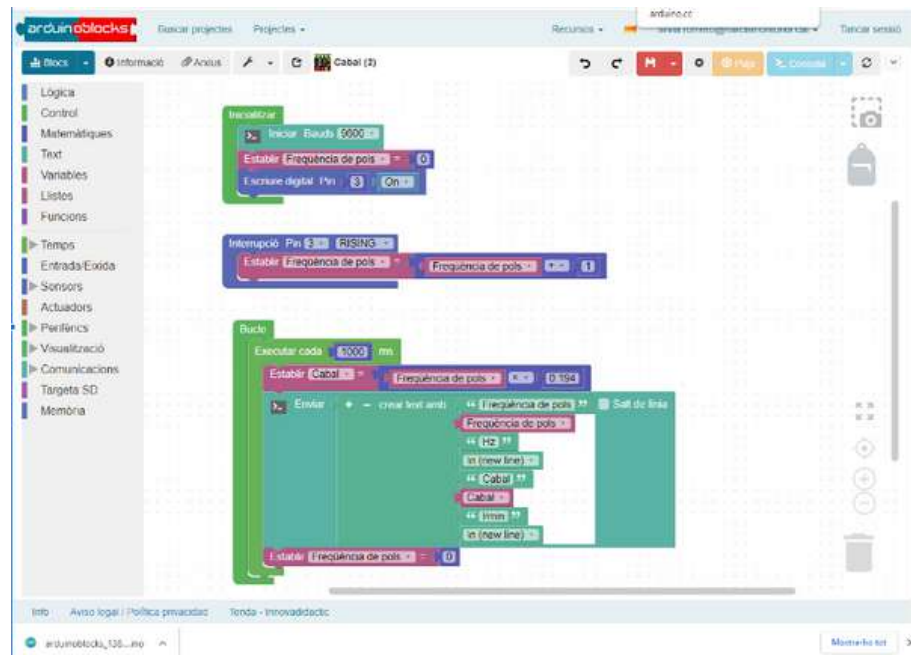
arduinoblocks Buscar projectes Projectes ▾ Recursos ▾ arduino.cc Tancar sessió

Blocs ▾ Informació Arxius Cabal (2)

Pujar Consola

Lògica
Control
Matemàtiques
Text
Variables
Llistes
Funcions
Temps
Entrada/Eixida
Sensors
Actuadors
Perifèrics
Visualització
Comunicacions
Targeta SD
Memòria

Inicialitzar
Iniciar Bauds 9600
Establir Freqüència de pols = 0
Escriure digital Pin 3 On

Interrupció Pin 3 RISING
Establir Freqüència de pols = Freqüència de pols + 1

Bucle
Executar cada 1000 ms
Establir Cabal = Freqüència de pols × 0.194
Enviar crear text amb " Freqüència de pols " Salt de línia
Freqüència de pols
" Hz "
\n (new line)
" Cabal "
Cabal
" l/min "
\n (new line)
Establir Freqüència de pols = 0

Info Aviso legal / Política privacidad Tienda - Innovadidactic

arduinoblocks_138....ino Mostrar-ho tot